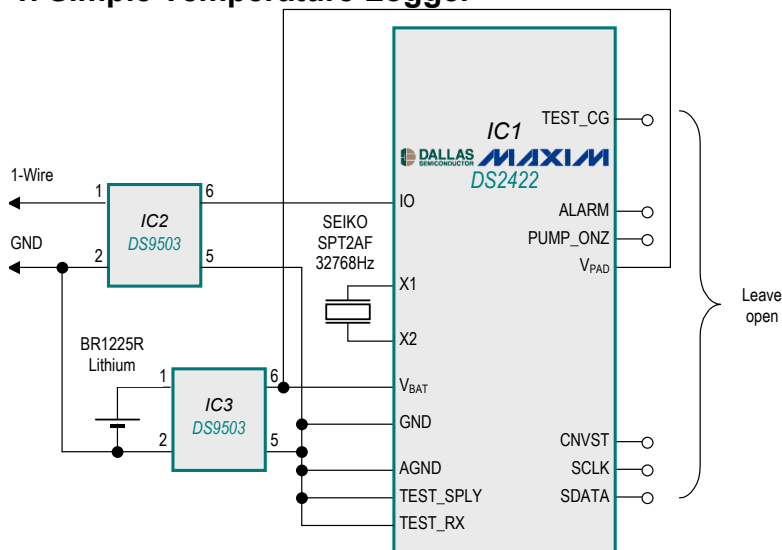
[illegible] Simple Temperature Logger

1-Wire
GND
1
2
6
5
IC2
DS9503
SEIKO
SPT2AF
32768Hz
BR1225R
Lithium
1
2
6
5
IC3
DS9503
IC1
DALLAS SEMICONDUCTOR MAXIM
DS2422
IO
X1
X2
$V_{BAT}$
GND
AGND
TEST_SPLY
TEST_RX
TEST_CG
ALARM
PUMP_ONZ
$V_{PAD}$
CNVST
SCLK
SDATA
Leave open